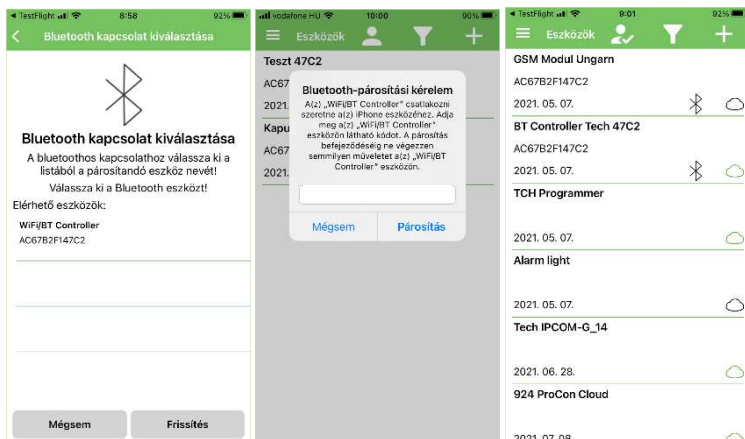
◀ TestFlight 8:58 92%

Bluetooth kapcsolat kiválasztása

Bluetooth kapcsolat kiválasztása

A bluetoothos kapcsolathoz válassza ki a listából a párosítandó eszköz nevét!

Válassza ki a Bluetooth eszközt!

Elérhető eszközök:

WiFi/BT Controller
AC67B2F147C2

Mégsem

Frissítés

vodafone HU 10:00 90%

Eszközök

Teszt 47C2

AC67

2021.

Kapu

AC67

2021.

Bluetooth-párosítási kérelem

A(z) „WiFi/BT Controller" csatlakozni szeretne a(z) iPhone eszközéhez. Adja meg a(z) „WiFi/BT Controller" eszközön látható kódot. A párosítás befejeződéséig ne végezzen semmilyen műveletet a(z) „WiFi/BT Controller" eszközön.

Mégsem

Párosítás

◀ TestFlight 9:01 92%

Eszközök

GSM Modul Ungarn
AC67B2F147C2
2021. 05. 07.

BT Controller Tech 47C2
AC67B2F147C2
2021. 05. 07.

TCH Programmer
2021. 05. 07.

Alarm light
2021. 05. 07.

Tech IPCOM-G_14
2021. 06. 28.

924 ProCon Cloud
2021. 07. 08.